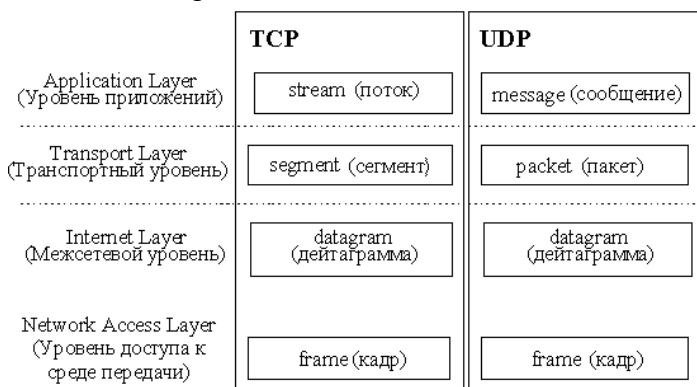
| | TCP | UDP |
|---|---|---|
| Application Layer (Уровень приложений) | stream (поток) | message (сообщение) |
| Transport Layer (Транспортный уровень) | segment (сегмент) | packet (пакет) |
| Internet Layer (Межсетевой уровень) | datagram (дейтаграмма) | datagram (дейтаграмма) |
| Network Access Layer (Уровень доступа к среде передачи) | frame (кадр) | frame (кадр) |